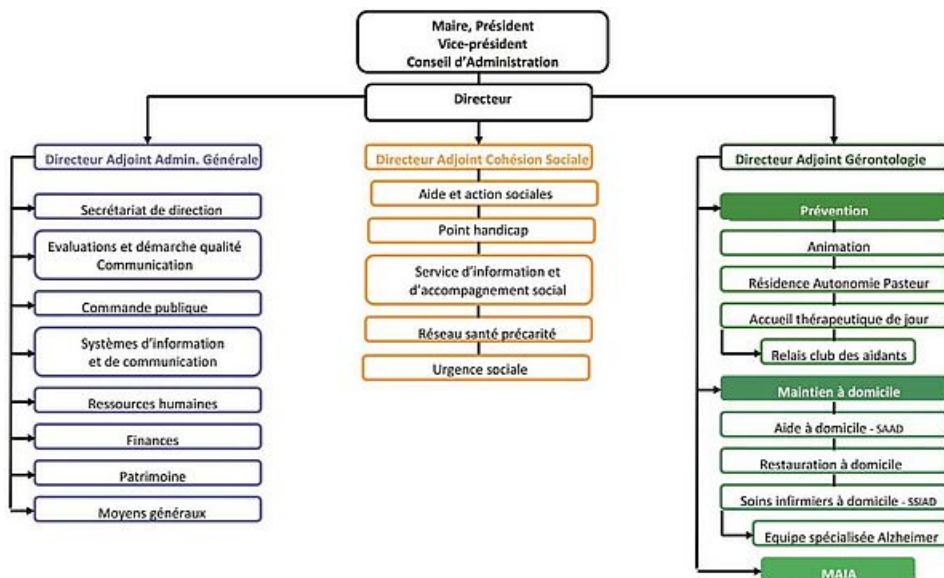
Maire, Président
Vice-président
Conseil d'Administration

Directeur

Directeur Adjoint Admin. Générale

Secrétariat de direction

Evaluations et démarche qualité
Communication

Commande publique

Systèmes d'information
et de communication

Ressources humaines

Finances

Patrimoine

Moyens généraux

Directeur Adjoint Cohésion Sociale

Aide et action sociales

Point handicap

Service d'information et
d'accompagnement social

Réseau santé précarité

Urgence sociale

Directeur Adjoint Gérontologie

Prévention

Animation

Résidence Autonomie Pasteur

Accueil thérapeutique de jour

Relais club des aidants

Maintien à domicile

Aide à domicile - SAAD

Restauration à domicile

Soins infirmiers à domicile - SSIAD

Equipe spécialisée Alzheimer

MAIA